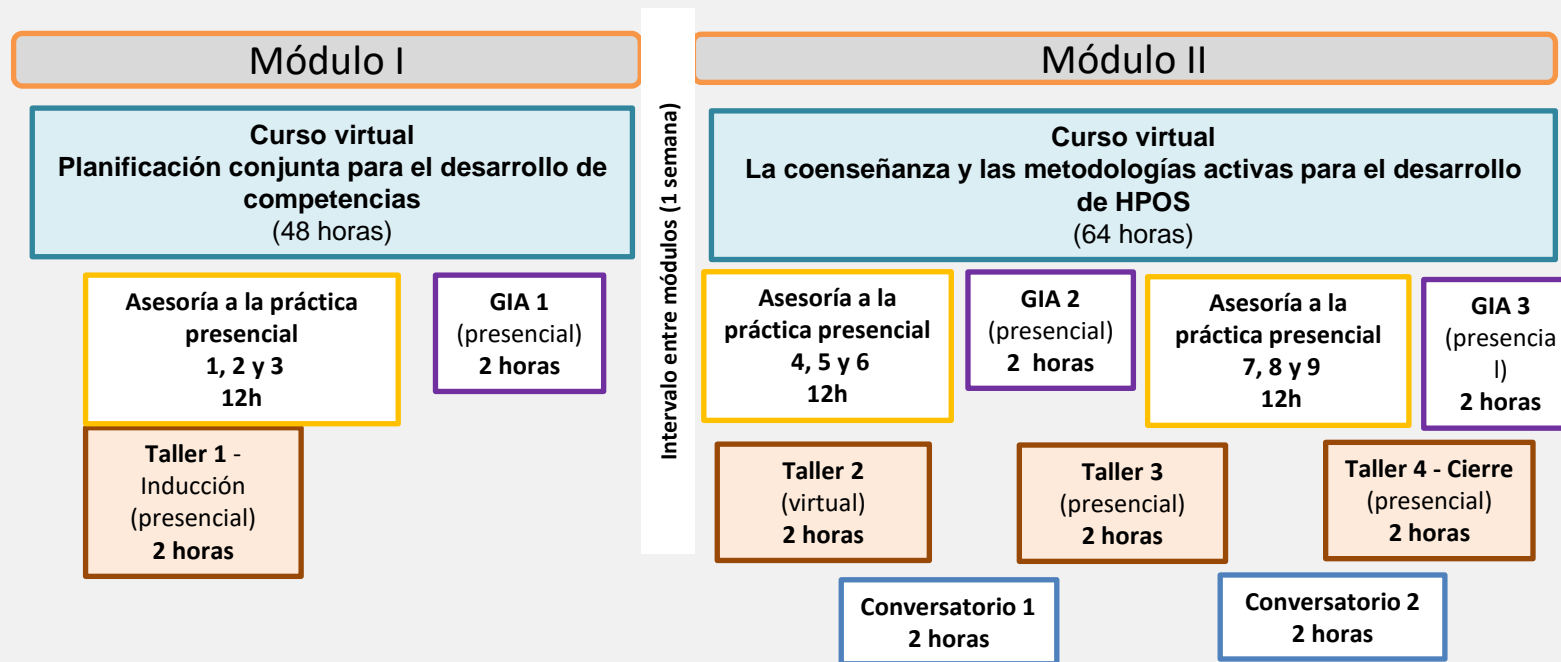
Módulo I

Curso virtual
Planificación conjunta para el desarrollo de competencias
(48 horas)

Asesoría a la práctica presencial
1, 2 y 3
12h

GIA 1
(presencial)
2 horas

Taller 1 - Inducción
(presencial)
2 horas

Intervalo entre módulos (1 semana)

Módulo II

Curso virtual
La coenseñanza y las metodologías activas para el desarrollo de HPOS
(64 horas)

Asesoría a la práctica presencial
4, 5 y 6
12h

GIA 2
(presencial)
2 horas

Asesoría a la práctica presencial
7, 8 y 9
12h

GIA 3
(presencial)
2 horas

Taller 2
(virtual)
2 horas

Taller 3
(presencial)
2 horas

Taller 4 - Cierre
(presencial)
2 horas

Conversatorio 1
2 horas

Conversatorio 2
2 horas